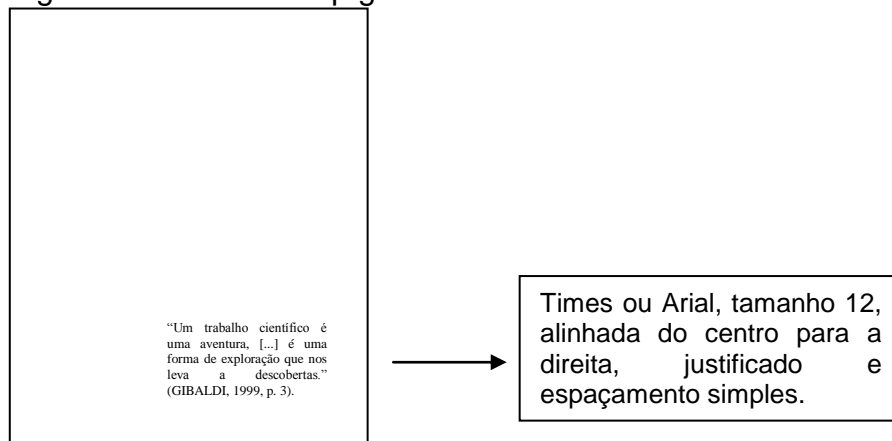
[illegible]

"Um trabalho científico é uma aventura, [...] é uma forma de exploração que nos leva a descobertas." (GIBALDI, 1999, p. 3).

Times ou Arial, tamanho 12, alinhada do centro para a direita, justificado e espaçamento simples.